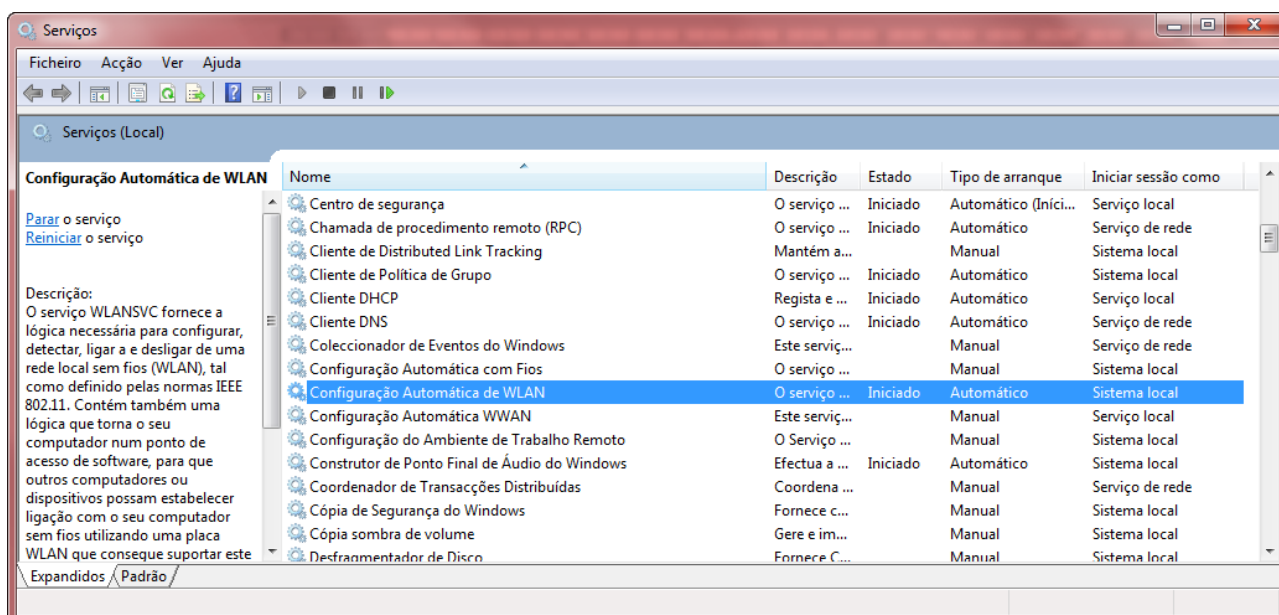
Serviços

Ficheiro Acção Ver Ajuda

Serviços (Local)

Configuração Automática de WLAN

Parar o serviço
Reiniciar o serviço

Descrição:
O serviço WLANSVC fornece a lógica necessária para configurar, detectar, ligar a e desligar de uma rede local sem fios (WLAN), tal como definido pelas normas IEEE 802.11. Contém também uma lógica que torna o seu computador num ponto de acesso de software, para que outros computadores ou dispositivos possam estabelecer ligação com o seu computador sem fios utilizando uma placa WLAN que consegue suportar este

| Nome | Descrição | Estado | Tipo de arranque | Iniciar sessão como |
|---|---|---|---|---|
| Centro de segurança | O serviço ... | Iniciado | Automático (Iníc... | Serviço local |
| Chamada de procedimento remoto (RPC) | O serviço ... | Iniciado | Automático | Serviço de rede |
| Cliente de Distributed Link Tracking | Mantém a... | | Manual | Sistema local |
| Cliente de Política de Grupo | O serviço ... | Iniciado | Automático | Sistema local |
| Cliente DHCP | Regista e ... | Iniciado | Automático | Serviço local |
| Cliente DNS | O serviço ... | Iniciado | Automático | Serviço de rede |
| Coleccionador de Eventos do Windows | Este serviç... | | Manual | Serviço de rede |
| Configuração Automática com Fios | O serviço ... | | Manual | Sistema local |
| Configuração Automática de WLAN | O serviço ... | Iniciado | Automático | Sistema local |
| Configuração Automática WWAN | Este serviç... | | Manual | Serviço local |
| Configuração do Ambiente de Trabalho Remoto | O Serviço ... | | Manual | Sistema local |
| Construtor de Ponto Final de Áudio do Windows | Efectua a ... | Iniciado | Automático | Sistema local |
| Coordenador de Transacções Distribuídas | Coordena ... | | Manual | Serviço de rede |
| Cópia de Segurança do Windows | Fornece c... | | Manual | Sistema local |
| Cópia sombra de volume | Gere e im... | | Manual | Sistema local |
| Desfragmentador de Disco | Fornece C... | | Manual | Sistema local |

Expandidos / Padrão